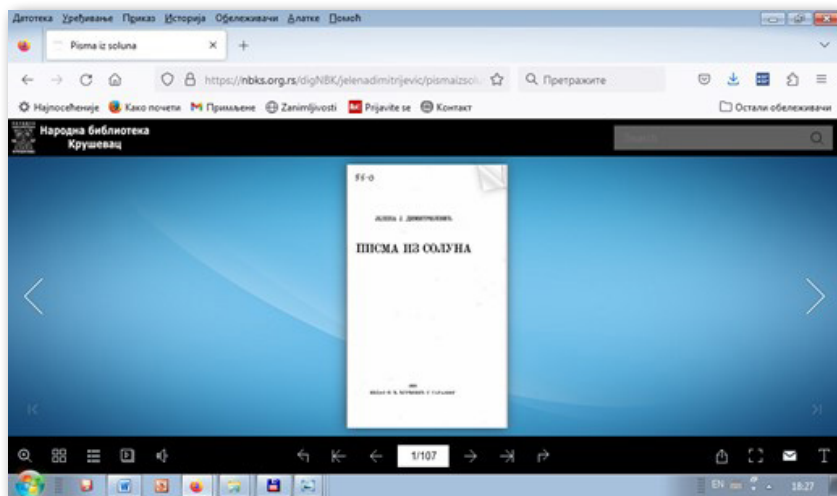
Датотека Уређивање Приказ Историја Обележивачи Алатке Помоћ

Pisma iz soluna

https://nbks.org.rs/digNBK/jelenadimitrijevic/pismaizsol

Претражите

Najposećenije Како почети Примљене Zanimljivosti Prijavite se Контакт

Остали обележивачи

Народна библиотека Крушевац

Search

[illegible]

ЈЕЛЕНА Ј. ДИМИТРИЈЕВИЋ

ПИСМА ИЗ СОЛУНА

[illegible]

1/107

EN

18:27